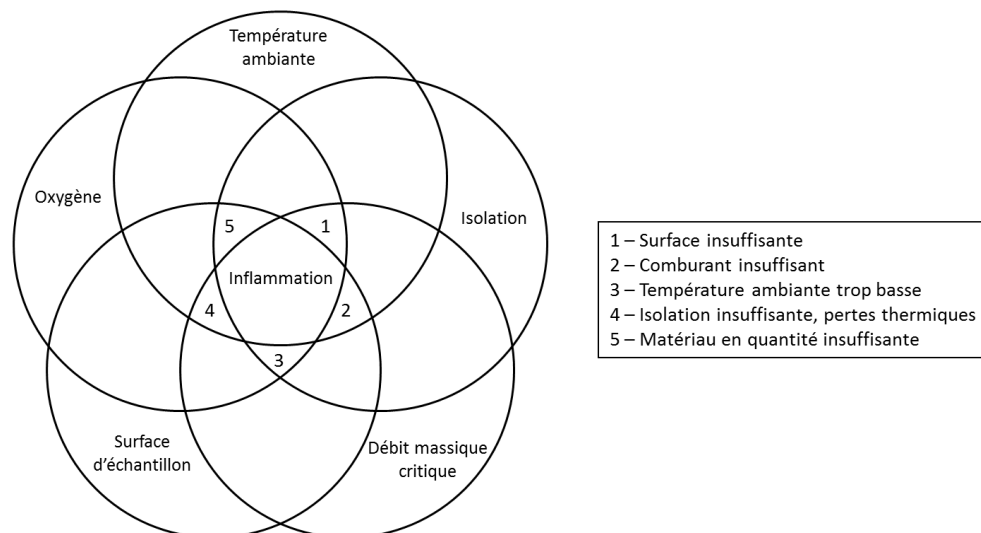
Température ambiante

Oxygène

Isolation

5

1

Inflammation

4

2

3

Surface d'échantillon

Débit massique critique

1 – Surface insuffisante
2 – Comburant insuffisant
3 – Température ambiante trop basse
4 – Isolation insuffisante, pertes thermiques
5 – Matériau en quantité insuffisante